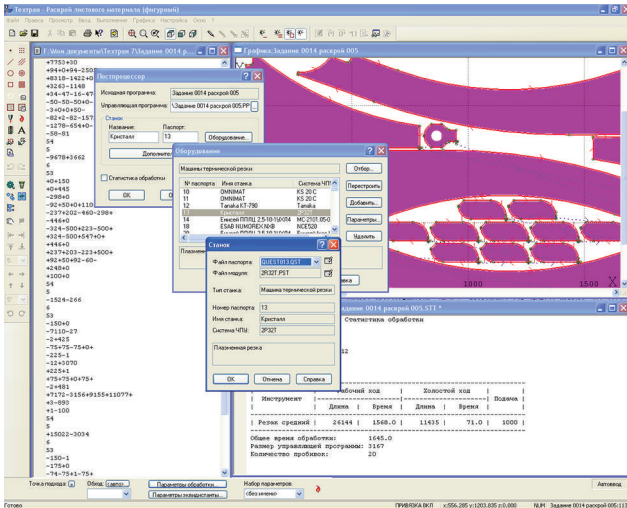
Техтран - Раскрой листового материала (фигурный)
Файл Правка Просмотр Вид Выполнение Графика Настройка Окно ?
F:\Мои документы\Техтран 7\Задание 0014 раскрой 005
Графика:Задание 0014 раскрой 005
+7753+30
+94+0+94-250
+8318-1422+0
+3263-1148
+34-47-16-67
-50-50-50+0-
-30+0+050-
-82+2-82-157
-1278-65+0-
-58-81
54
5
-9678+3662
6
53
+0+150
+0+445
-298+0
-92+50+0+110
-237+202-460-298+
+446+0
-324-500+823+500+
-324-500+547+0+
+446+0
+237+203+223+500+
+92+50+92-60-
+248+0
+100+0
54
5
-1524-266
6
53
-150+0
-7110-27
-2+425
-75+75-75+0+
-225-1
-12+3070
+225+1
+75+75+0+75+
-2+481
+7172-3156+9155+11077+
+3-893
+1-100
54
5
+15022-3034
6
53
-150-1
-175+0
-74-75+1-75+
Постпроцессор
Исходная программа: Задание 0014 раскрой 005
Управляющая программа: \Задание 0014 раскрой 005.PP
Станок
Название: Кристалл
Паспорт: 13
Оборудование...
Дополните
Статистика обработки
OK
Оборудование
Машины термической резки
Отбор...
№ паспорта Имя станка Система ЧПУ
10 OMNIMAT KS 20 C
11 OMNIMAT KS 20 C
12 Tanaka KT-780 Tanaka
13 Кристалл
14 Енисей ППЛЦ 2,5-10-1(КФ4 МС 2101.05-0
18 ESAB NUMOREX NXB NCE520
Переструктурировать
Добавить...
Параметры...
Удалить
Плазменная
Станок
Файл паспорта: QUEST013.QST
Файл модуля: 2P32T.PST
Тип станка: Машина термической резки
Номер паспорта: 13
Имя станка: Кристалл
Система ЧПУ: 2P32T
Плазменная резка
OK Отмена Справка
1000 1500
Задание 0014 раскрой 005.STT *
Статистика обработки
12
| | Рабочий ход | Холостой ход | |
| Инструмент |----------------------------| Подача |
| | Длина | Время | Длина | Время | |
| Резак средний | 26144 | 1568.0 | 11435 | 71.0 | 1000 |
Общее время обработки: 1645.0
Размер управляющей программы: 3167
Количество пробивок: 20
Точка подхода Обход: (авто) Параметры обработки... Параметры эквидистанты... Набор параметров: (без имени) Автовход
Готово ПРИВЯЗКА ВКЛ x:556.285 y:1203.835 z:0.000 NUM Задание 0014 раскрой 005:113